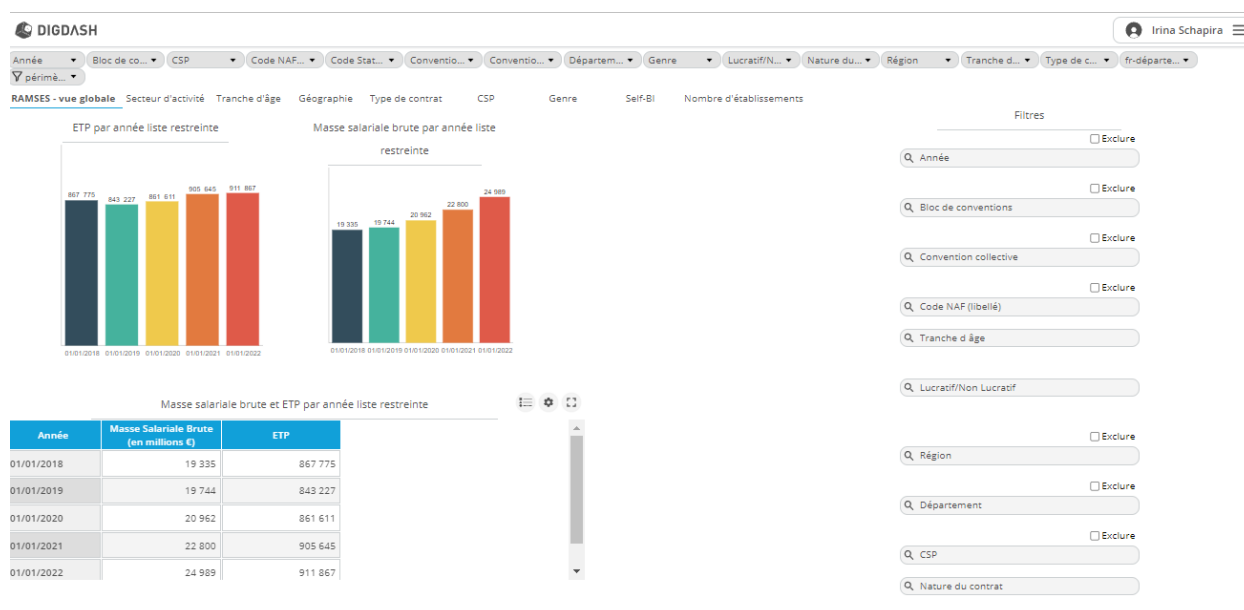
DIGDASH

Irina Schapira

Année ▾ Bloc de co... ▾ CSP ▾ Code NAF... ▾ Code Stat... ▾ Conventio... ▾ Conventio... ▾ Départem... ▾ Genre ▾ Lucratif/N... ▾ Nature du... ▾ Région ▾ Tranche d... ▾ Type de c... ▾ fr-départe... ▾ périmè... ▾

RAMSES - vue globale Secteur d'activité Tranche d'âge Géographie Type de contrat CSP Genre Self-BI Nombre d'établissements

ETP par année liste restreinte

867 775
843 227
861 611
905 645
911 867

01/01/2018 01/01/2019 01/01/2020 01/01/2021 01/01/2022

Masse salariale brute par année liste restreinte

19 335
19 744
20 962
22 800
24 989

01/01/2018 01/01/2019 01/01/2020 01/01/2021 01/01/2022

Masse salariale brute et ETP par année liste restreinte

| Année | Masse Salariale Brute (en millions €) | ETP |
|---|---|---|
| 01/01/2018 | 19 335 | 867 775 |
| 01/01/2019 | 19 744 | 843 227 |
| 01/01/2020 | 20 962 | 861 611 |
| 01/01/2021 | 22 800 | 905 645 |
| 01/01/2022 | 24 989 | 911 867 |

Filtres

Exclure
Année
Exclure
Bloc de conventions
Exclure
Convention collective
Exclure
Code NAF (libellé)
Tranche d âge
Lucratif/Non Lucratif
Exclure
Région
Exclure
Département
Exclure
CSP
Nature du contrat